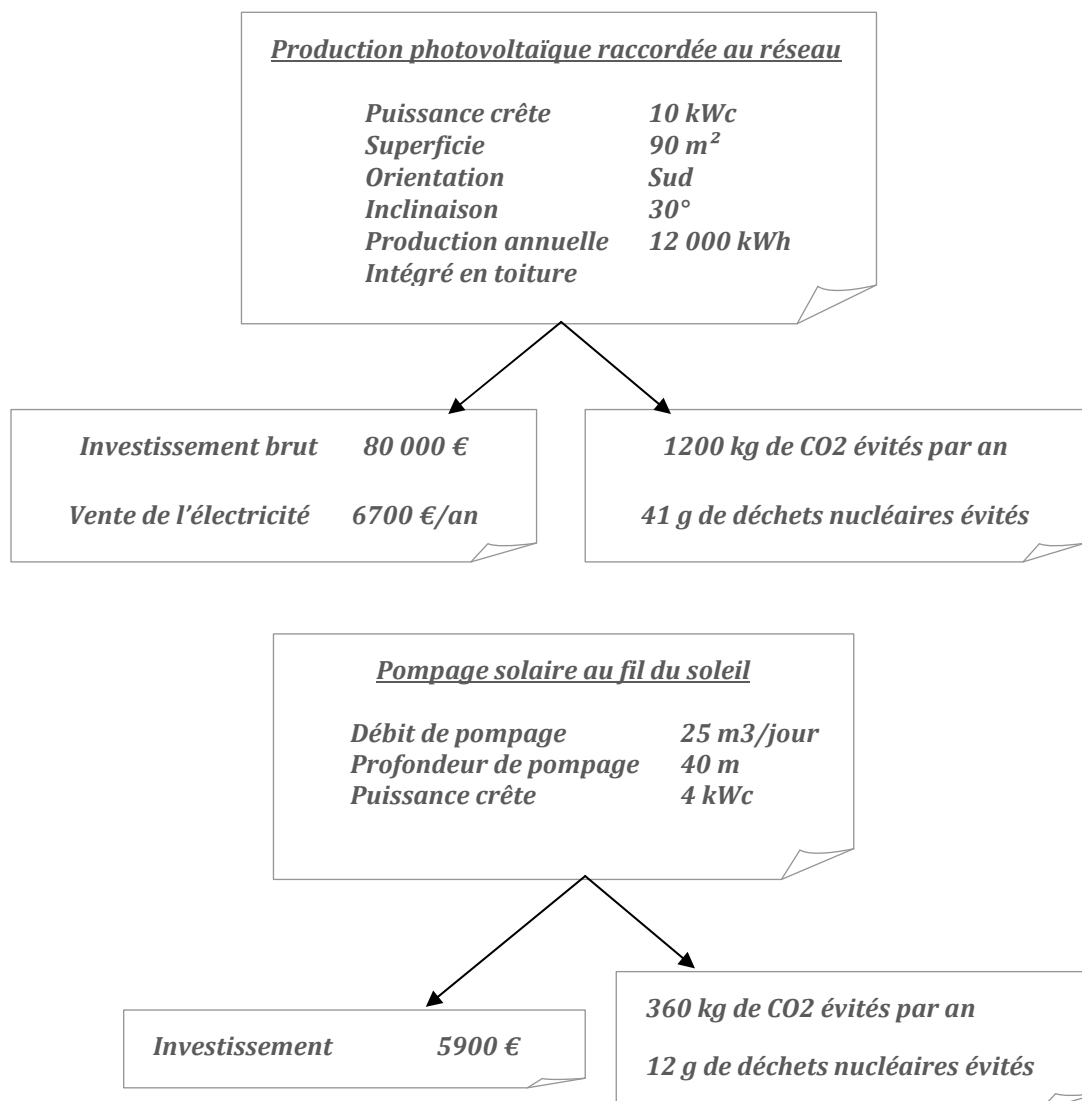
Production photovoltaïque raccordée au réseau

Puissance crête 10 kWc
Superficie 90 m²
Orientation Sud
Inclinaison 30°
Production annuelle 12 000 kWh
Intégré en toiture

Investissement brut 80 000 €

Vente de l'électricité 6700 €/an

1200 kg de CO2 évités par an

41 g de déchets nucléaires évités

Pompage solaire au fil du soleil

Débit de pompage 25 m3/jour
Profondeur de pompage 40 m
Puissance crête 4 kWc

Investissement 5900 €

360 kg de CO2 évités par an

12 g de déchets nucléaires évités